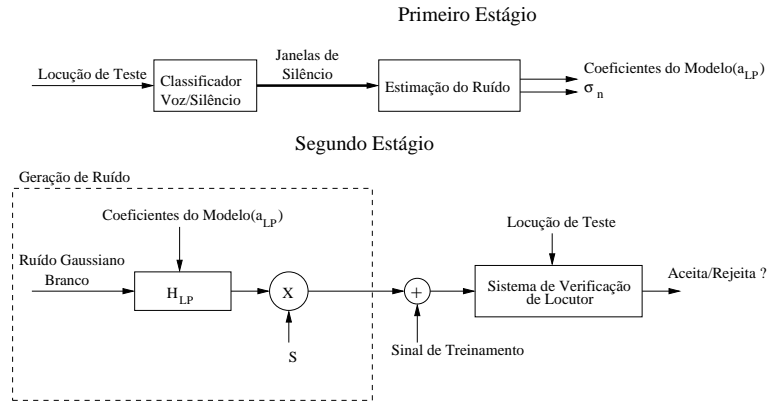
Primeiro Estágio

Locução de Teste

Classificador Voz/Silêncio

Janelas de Silêncio

Estimação do Ruído

Coeficientes do Modelo($a_{LP}$)

$\sigma_n$

Segundo Estágio

Geração de Ruído

Coeficientes do Modelo($a_{LP}$)

Ruído Gaussiano Branco

$H_{LP}$

X

S

+

Sinal de Treinamento

Locução de Teste

Sistema de Verificação de Locutor

Aceita/Rejeita ?